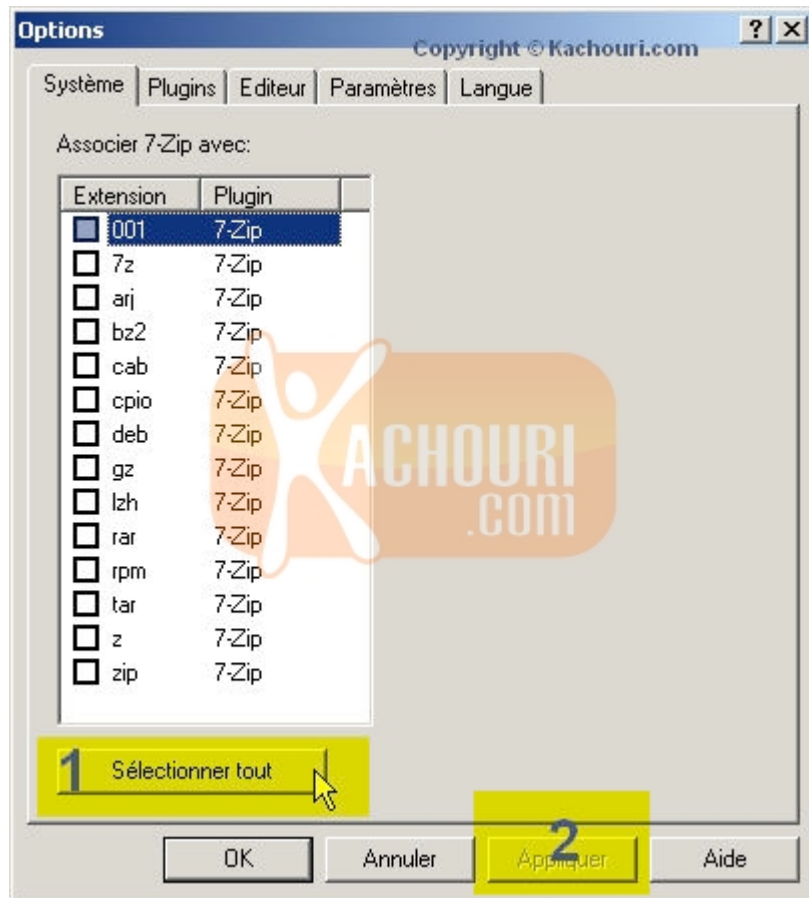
Options

?

X

Copyright © Kachouri.com

Système | Plugins | Editeur | Paramètres | Langue

Associer 7-Zip avec:

| Extension | Plugin |
|---|---|
| 001 | 7-Zip |
| 7z | 7-Zip |
| arj | 7-Zip |
| bz2 | 7-Zip |
| cab | 7-Zip |
| cpio | 7-Zip |
| deb | 7-Zip |
| gz | 7-Zip |
| lzh | 7-Zip |
| rar | 7-Zip |
| rpm | 7-Zip |
| tar | 7-Zip |
| z | 7-Zip |
| zip | 7-Zip |

KACHOURI
.COM

1 Sélectionner tout

2

OK | Annuler | Appliquer | Aide